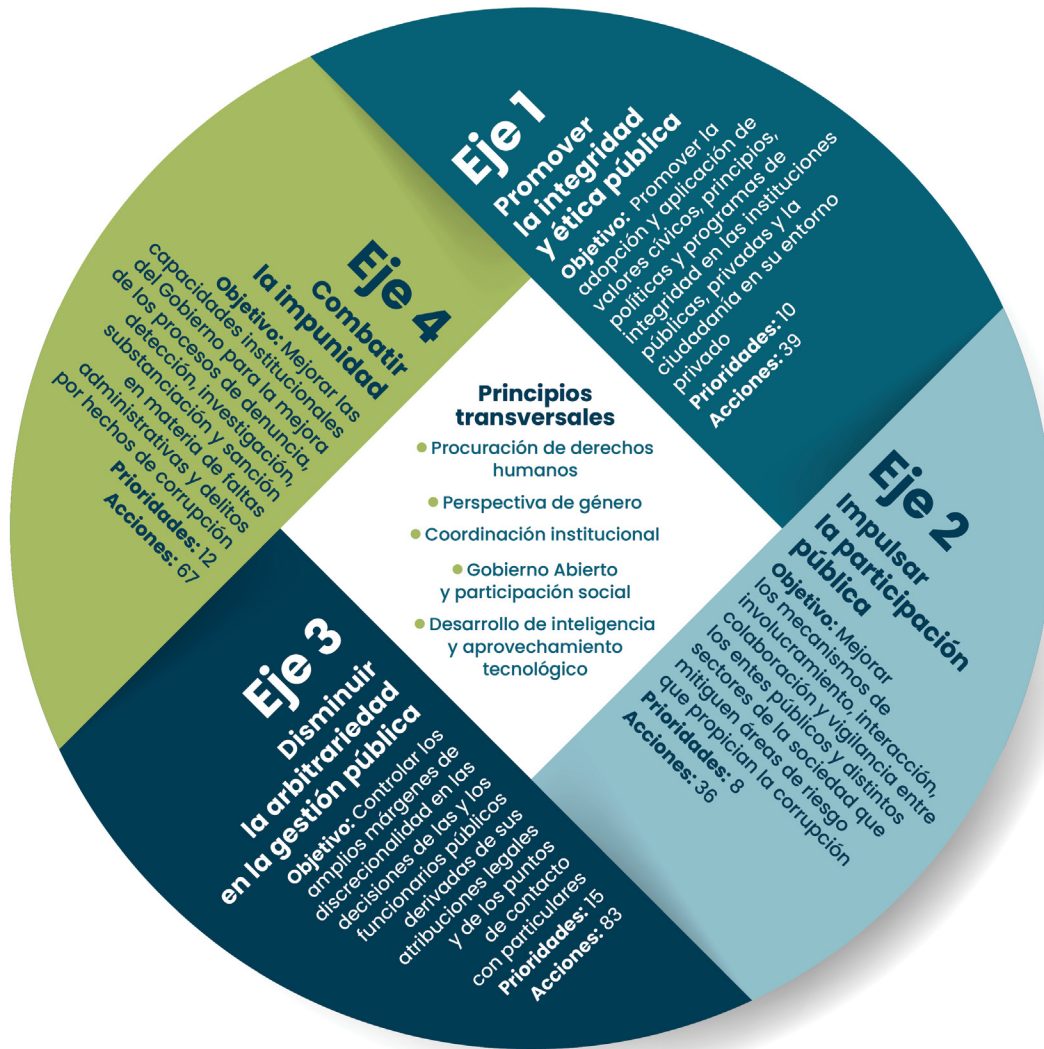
Eje 1
Promover la integridad y ética pública
Objetivo: Promover la adopción y aplicación de valores cívicos, principios, políticas y programas de integridad en las instituciones públicas, privadas y la ciudadanía en su entorno privado
Prioridades: 10
Acciones: 39

Eje 2
Impulsar la participación pública
Objetivo: Mejorar los mecanismos de involucramiento, interacción, colaboración y vigilancia entre los entes públicos y distintos sectores de la sociedad que mitiguen áreas de riesgo que propician la corrupción
Prioridades: 8
Acciones: 36

Eje 3
Disminuir la arbitrariedad en la gestión pública
Objetivo: Controlar los amplios márgenes de discrecionalidad en las decisiones de las y los funcionarios públicos derivadas de sus atribuciones legales y de los puntos de contacto con particulares
Prioridades: 15
Acciones: 83

Eje 4
Combatir la impunidad
Objetivo: Mejorar las capacidades institucionales del Gobierno para la mejora de los procesos de denuncia, detección, investigación, substanciación y sanción en materia de faltas administrativas y delitos por hechos de corrupción
Prioridades: 12
Acciones: 67

Principios transversales
Procuración de derechos humanos
Perspectiva de género
Coordinación institucional
Gobierno Abierto y participación social
Desarrollo de inteligencia y aprovechamiento tecnológico